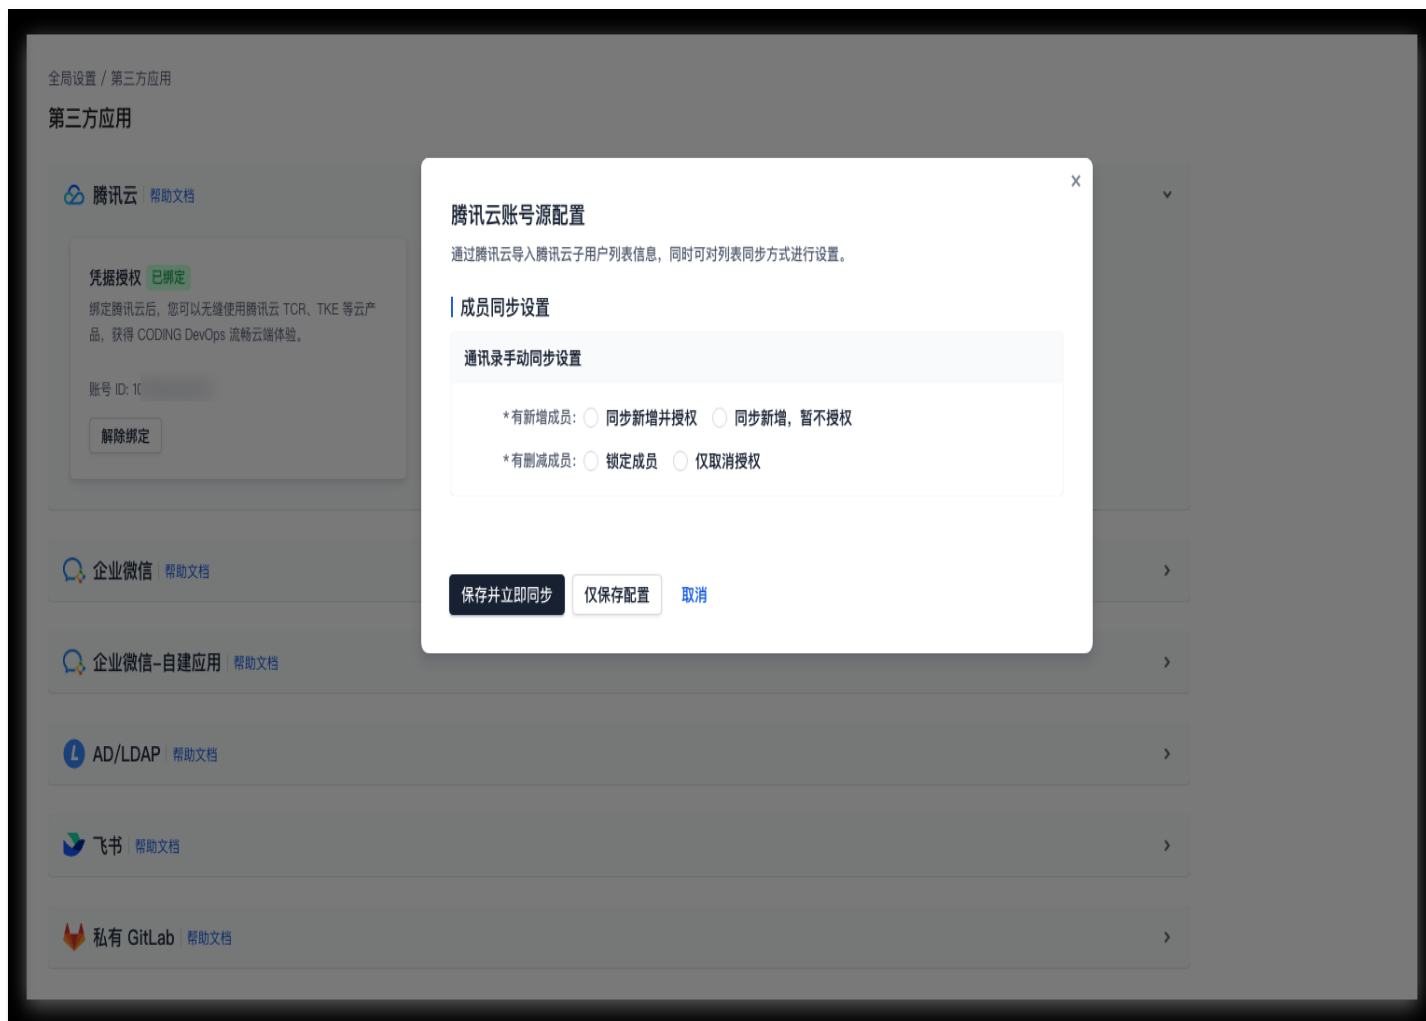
全局设置 / 第三方应用

第三方应用

腾讯云 | 帮助文档

凭据授权 已绑定

绑定腾讯云后，您可以无缝使用腾讯云 TCR、TKE 等云产品，获得 CODING DevOps 流畅云端体验。

账号 ID: 1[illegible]

解除绑定

企业微信 | 帮助文档

企业微信-自建应用 | 帮助文档

AD/LDAP | 帮助文档

飞书 | 帮助文档

私有 GitLab | 帮助文档

腾讯云账号源配置

通过腾讯云导入腾讯云子用户列表信息，同时可对列表同步方式进行设置。

成员同步设置

通讯录手动同步设置

*有新增成员: 同步新增并授权 同步新增，暂不授权

*有删减成员: 锁定成员 仅取消授权

保存并立即同步 仅保存配置 取消